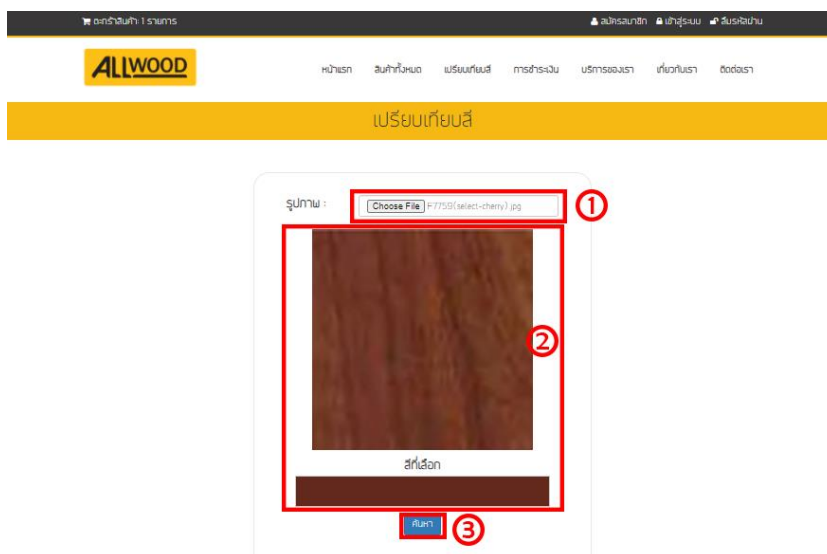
ตะกร้าสินค้า: 1 รายการ

สมัครสมาชิก เข้าสู่ระบบ ลืมรหัสผ่าน

ALLWOOD

หน้าแรก สินค้าทั้งหมด เปรียบเทียบสี การชำระเงิน บริการของเรา เกี่ยวกับเรา ติดต่อเรา

เปรียบเทียบสี

รูปภาพ : Choose File F7759(select-cherry).jpg

1

2

สีที่เลือก

ค้นหา

3